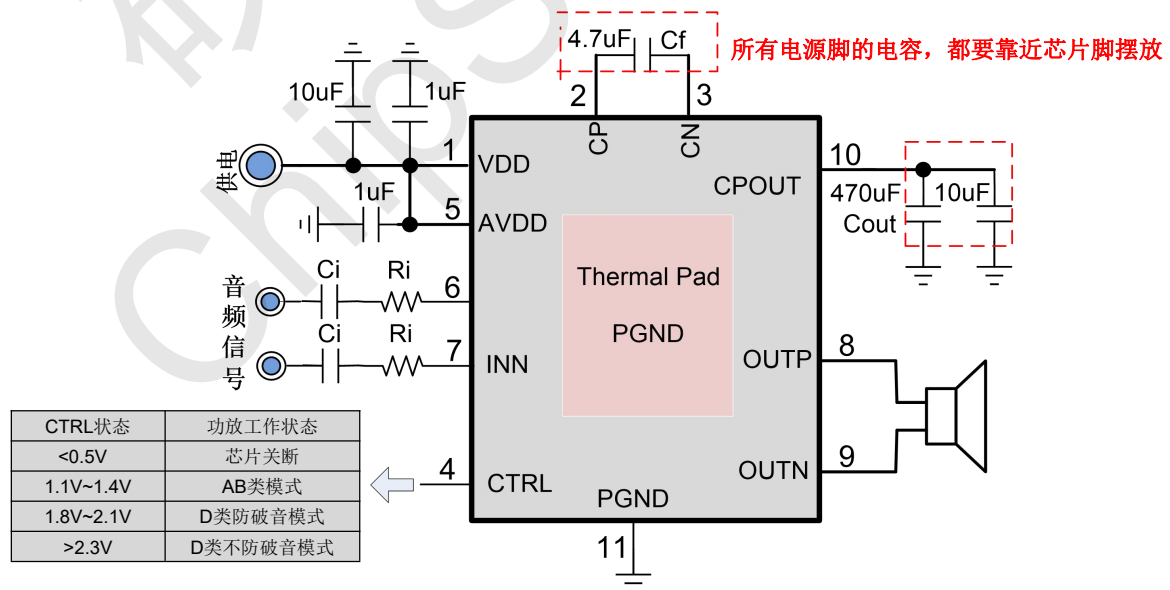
4.7uF Cf
所有电源脚的电容，都要靠近芯片脚摆放

10uF 1uF
2 3
CP CN
供电
1 VDD
1uF
5 AVDD
10 CPOUT
470uF 10uF
Cout
Thermal Pad
PGND
音频信号
Ci Ri
6
Ci Ri
7 INN
8 OUTP
9 OUTN
4 CTRL
PGND
11

| CTRL状态 | 功放工作状态 |
|---|---|
| <0.5V | 芯片关断 |
| 1.1V~1.4V | AB类模式 |
| 1.8V~2.1V | D类防破音模式 |
| >2.3V | D类不防破音模式 |